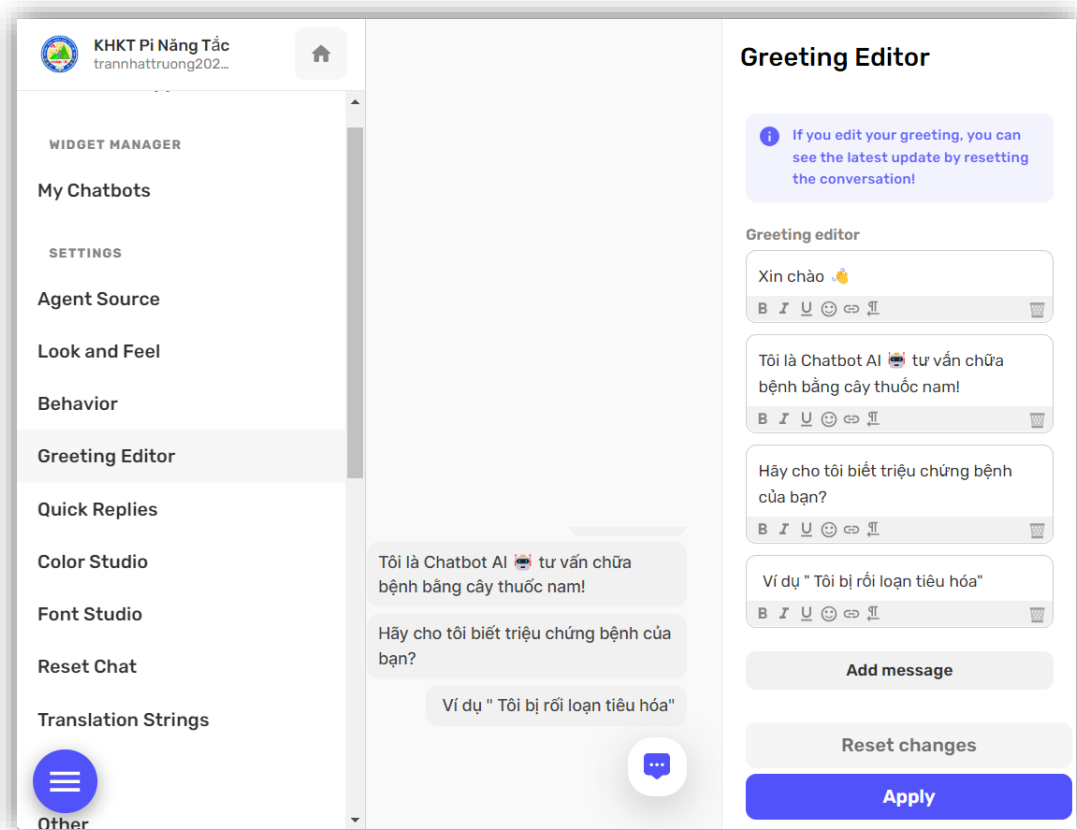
KHKT Pi Năng Tắc
trannhattruong202...

WIDGET MANAGER

My Chatbots

SETTINGS

Agent Source

Look and Feel

Behavior

Greeting Editor

Quick Replies

Color Studio

Font Studio

Reset Chat

Translation Strings

Other

Tôi là Chatbot AI 🤖 tư vấn chữa bệnh bằng cây thuốc nam!

Hãy cho tôi biết triệu chứng bệnh của bạn?

Ví dụ " Tôi bị rối loạn tiêu hóa"

Greeting Editor

If you edit your greeting, you can see the latest update by resetting the conversation!

Greeting editor

Xin chào 👋

Tôi là Chatbot AI 🤖 tư vấn chữa bệnh bằng cây thuốc nam!

Hãy cho tôi biết triệu chứng bệnh của bạn?

Ví dụ " Tôi bị rối loạn tiêu hóa"

Add message

Reset changes

Apply